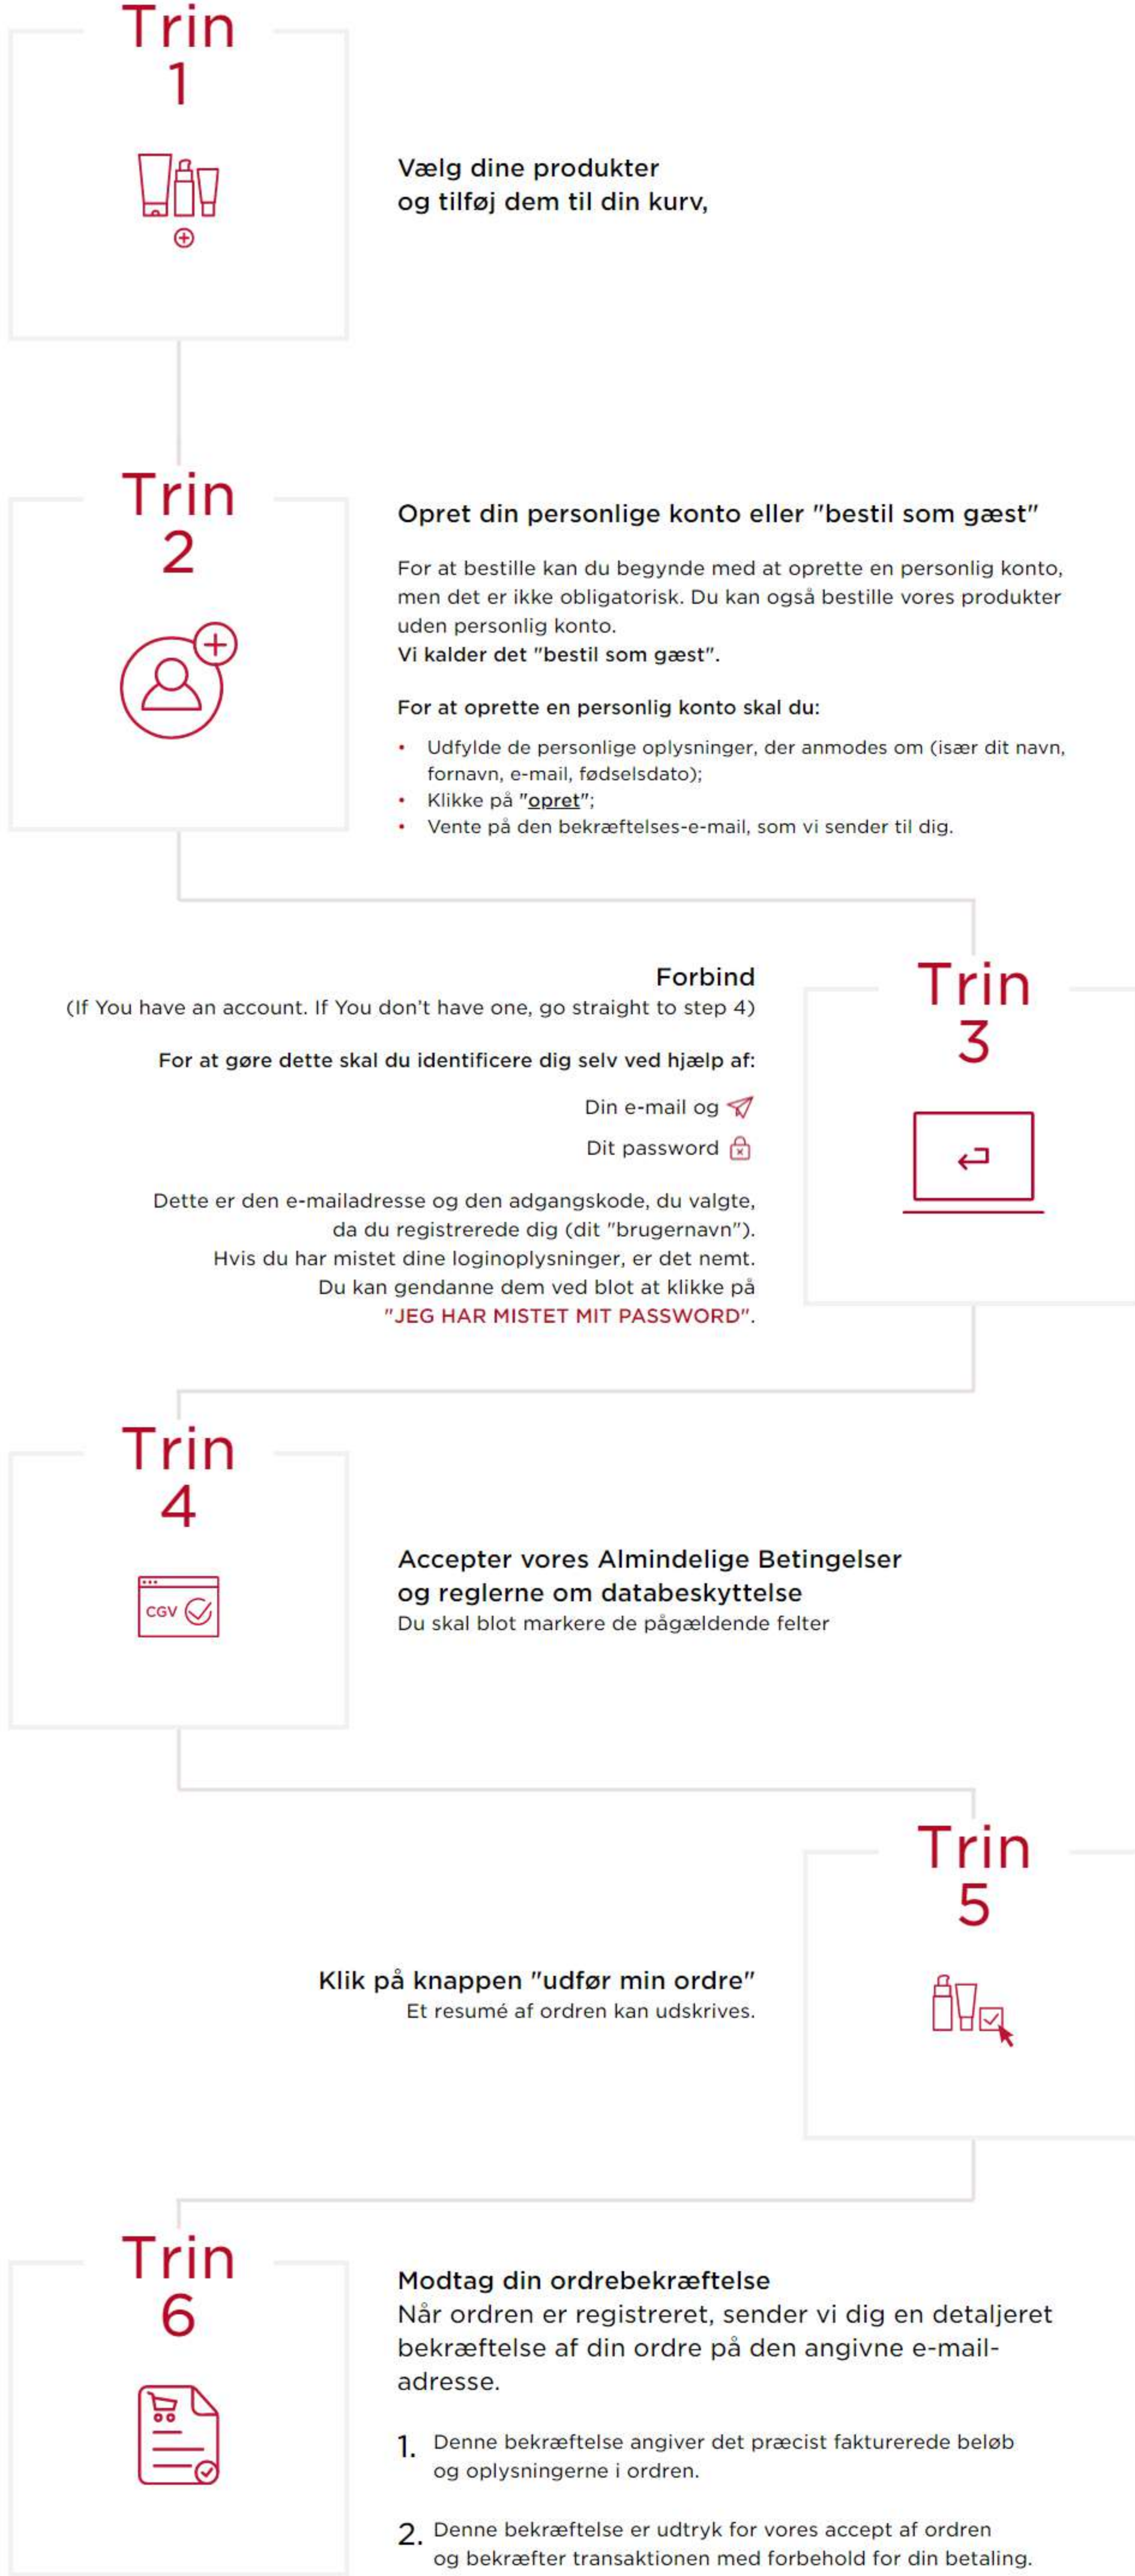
Trin
1

Vælg dine produkter
og tilføj dem til din kurv,

Trin
2

Opret din personlige konto eller "bestil som gæst"

For at bestille kan du begynde med at oprette en personlig konto, men det er ikke obligatorisk. Du kan også bestille vores produkter uden personlig konto.
Vi kalder det "bestil som gæst".

For at oprette en personlig konto skal du:

- Udfylde de personlige oplysninger, der anmodes om (især dit navn, fornavn, e-mail, fødselsdato);
- Klikke på "opret";
- Vente på den bekræftelses-e-mail, som vi sender til dig.

Forbind
(If You have an account. If You don't have one, go straight to step 4)

For at gøre dette skal du identificere dig selv ved hjælp af:

Din e-mail og
Dit password

Dette er den e-mailadresse og den adgangskode, du valgte, da du registrerede dig (dit "brugernavn"). Hvis du har mistet dine loginoplysninger, er det nemt. Du kan gendanne dem ved blot at klikke på "JEG HAR MISTET MIT PASSWORD".

Trin
3

Trin
4

CGV

Accepter vores Almindelige Betingelser
og reglerne om databeskyttelse
Du skal blot markere de pågældende felter

Klik på knappen "udfør min ordre"
Et resumé af ordren kan udskrives.

Trin
5

Trin
6

Modtag din ordrebekræftelse
Når ordren er registreret, sender vi dig en detaljeret bekræftelse af din ordre på den angivne e-mailadresse.

1. Denne bekræftelse angiver det præcist fakturerede beløb og oplysningerne i ordren.

2. Denne bekræftelse er udtryk for vores accept af ordren og bekræfter transaktionen med forbehold for din betaling.